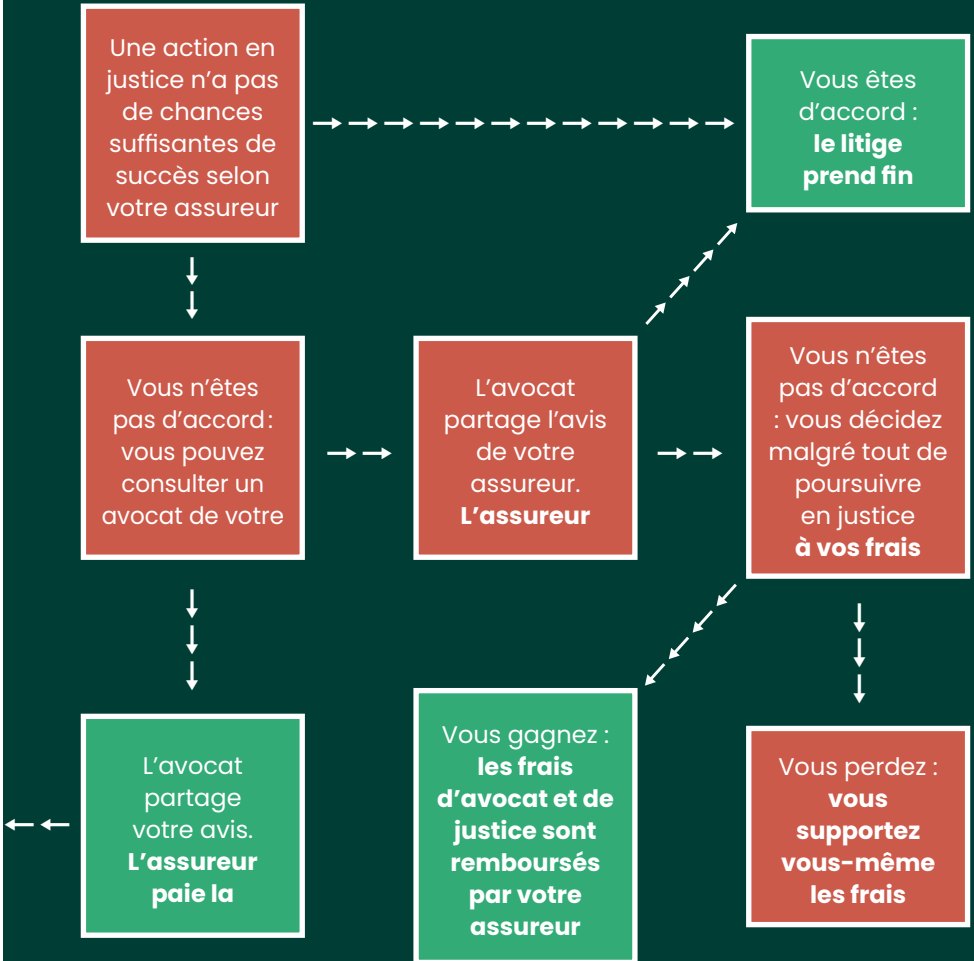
Une action en justice n'a pas de chances suffisantes de succès selon votre assureur

Vous êtes d'accord : **le litige prend fin**

Vous n'êtes pas d'accord : vous pouvez consulter un avocat de votre

L'avocat partage l'avis de votre assureur. **L'assureur**

Vous n'êtes pas d'accord : vous décidez malgré tout de poursuivre en justice **à vos frais**

L'avocat partage votre avis. **L'assureur paie la**

Vous gagnez : **les frais d'avocat et de justice sont remboursés par votre assureur**

Vous perdez : **vous supportez vous-même les frais**